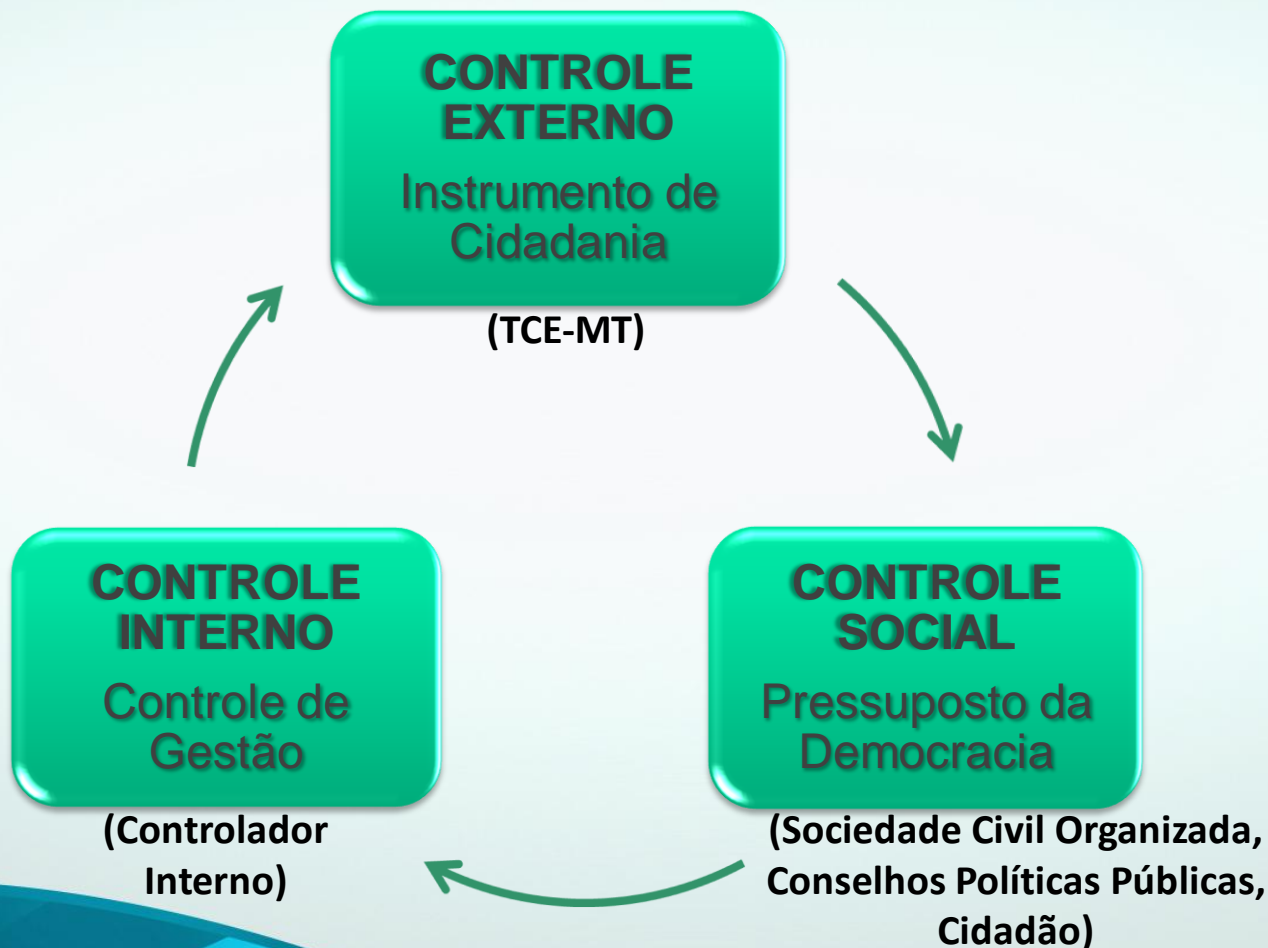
CONTROLE EXTERNO
Instrumento de Cidadania

(TCE-MT)

CONTROLE INTERNO
Controle de Gestão

(Controlador Interno)

CONTROLE SOCIAL
Pressuposto da Democracia

(Sociedade Civil Organizada, Conselhos Políticas Públicas, Cidadão)